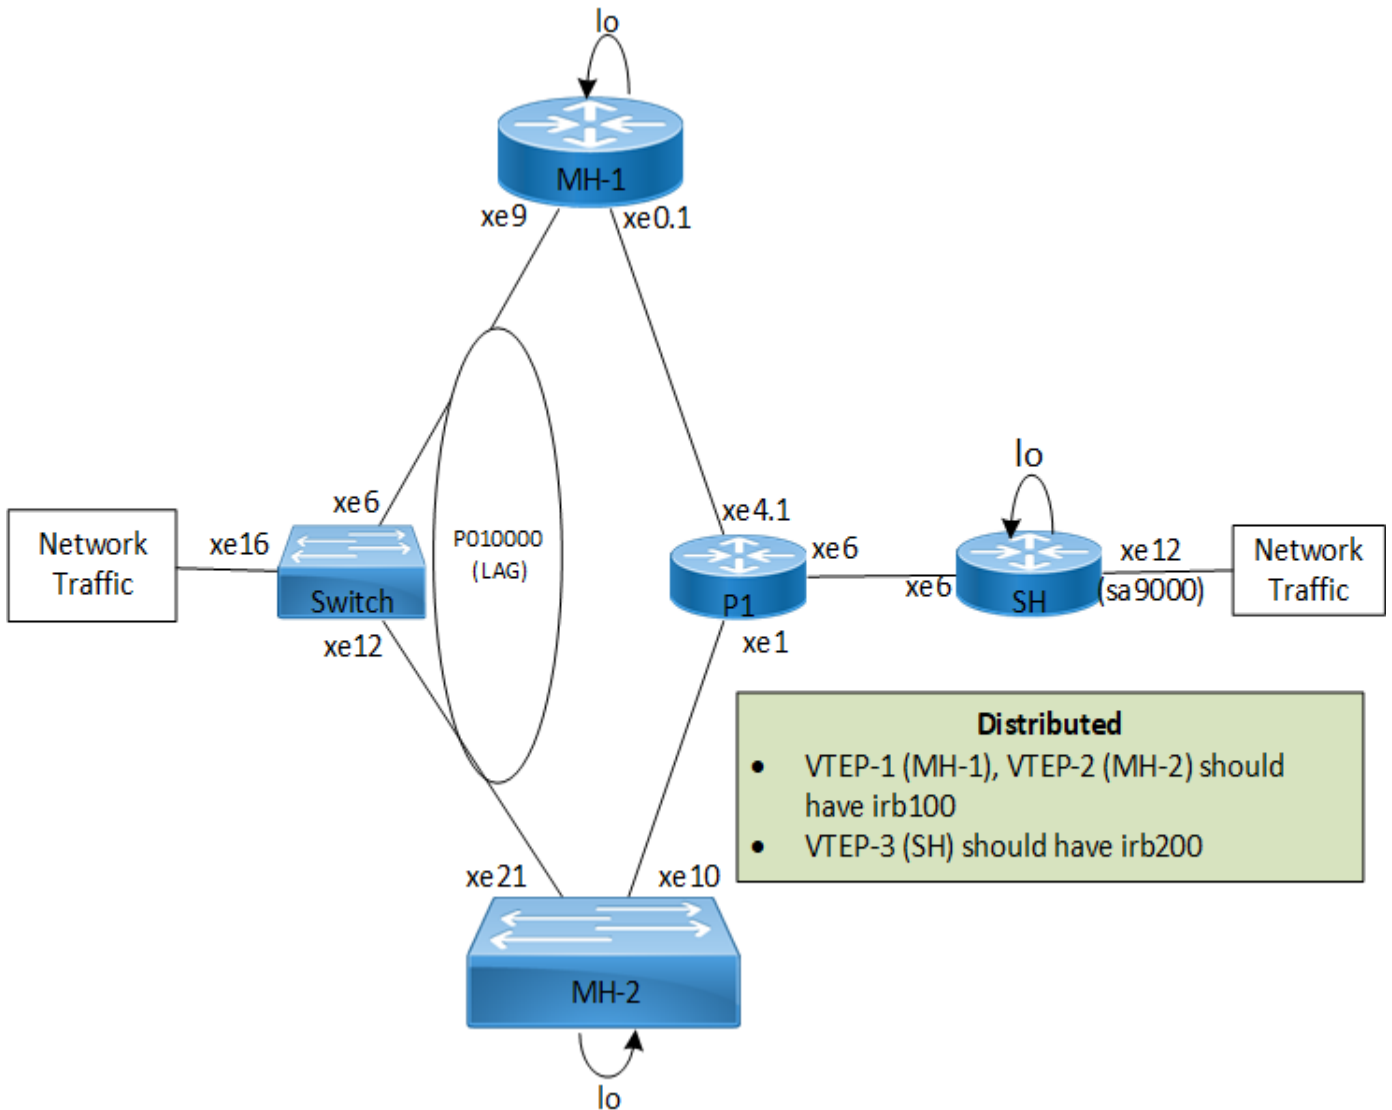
lo

MH-1

xe9

xe0.1

Network Traffic

xe16

xe6

Switch

xe12

P010000 (LAG)

xe4.1

xe6

P1

xe1

lo

xe6

SH

xe12 (sa9000)

Network Traffic

**Distributed**

- VTEP-1 (MH-1), VTEP-2 (MH-2) should have irb100
- VTEP-3 (SH) should have irb200

xe21

xe10

MH-2

lo